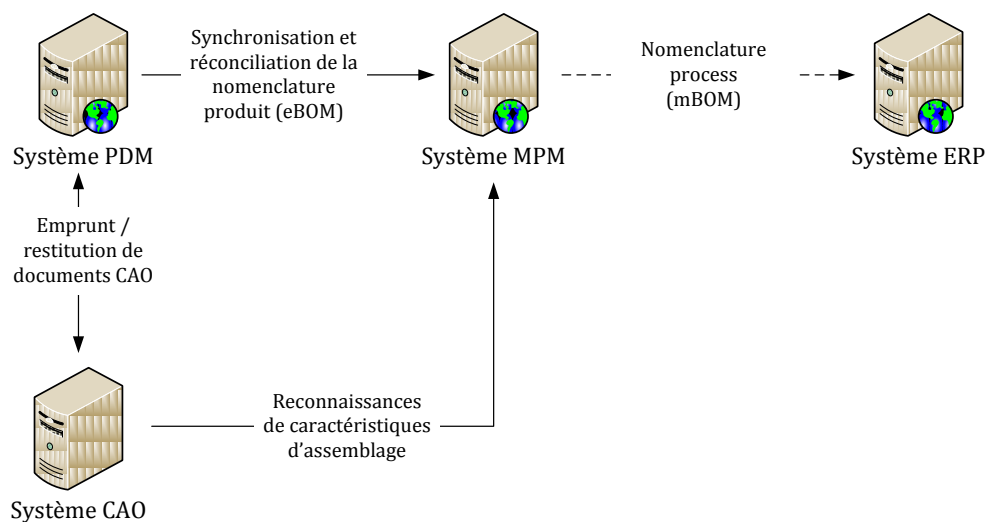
Synchronisation et réconciliation de la nomenclature produit (eBOM)

Nomenclature process (mBOM)

Système PDM

Système MPM

Système ERP

Emprunt / restitution de documents CAO

Reconnaissances de caractéristiques d'assemblage

Système CAO